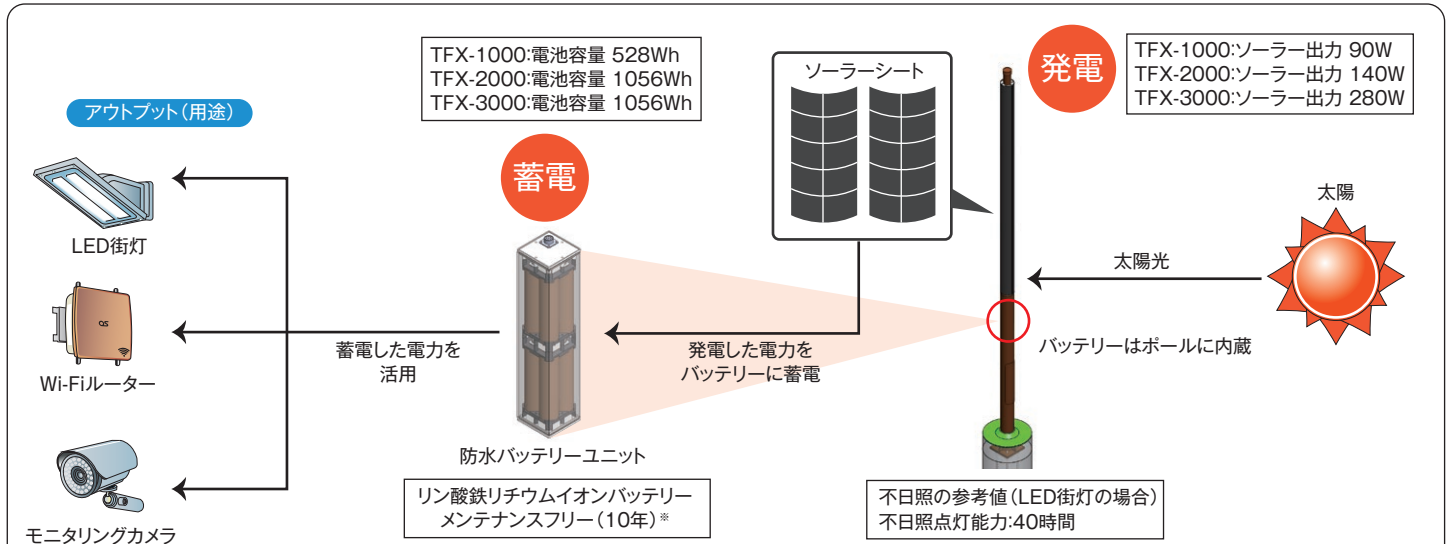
アウトプット（用途）

LED街灯

Wi-Fiルーター

モニタリングカメラ

蓄電した電力を活用

TFX-1000:電池容量 528Wh
TFX-2000:電池容量 1056Wh
TFX-3000:電池容量 1056Wh

蓄電

防水バッテリーユニット

リン酸鉄リチウムイオンバッテリー
メンテナンスフリー（10年）※

ソーラーシート

発電した電力をバッテリーに蓄電

発電

TFX-1000:ソーラー出力 90W
TFX-2000:ソーラー出力 140W
TFX-3000:ソーラー出力 280W

太陽

太陽光

バッテリーはポールに内蔵

不日照の参考値（LED街灯の場合）
不日照点灯能力:40時間